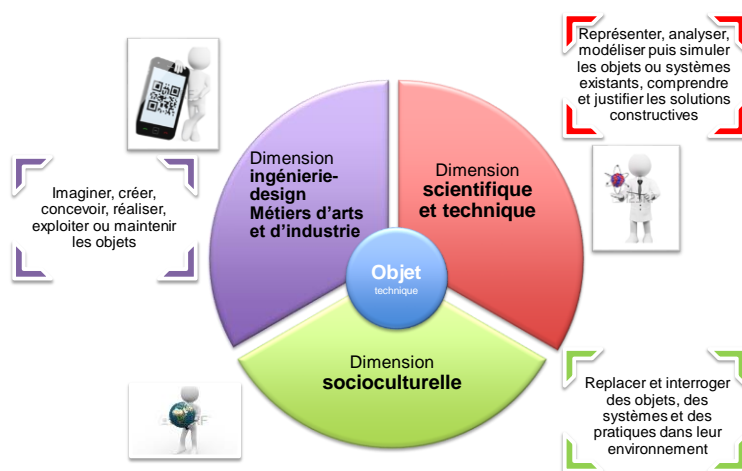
Représenter, analyser, modéliser puis simuler les objets ou systèmes existants, comprendre et justifier les solutions constructives

Imaginer, créer, concevoir, réaliser, exploiter ou maintenir les objets

Dimension ingénierie-design Métiers d'arts et d'industrie

Dimension scientifique et technique

Objet
technique

Dimension socioculturelle

Replacer et interroger des objets, des systèmes et des pratiques dans leur environnement